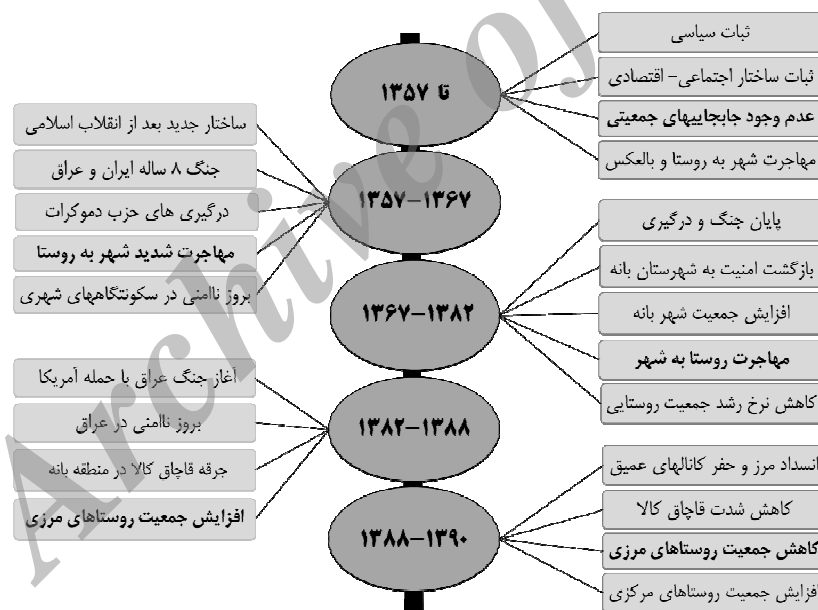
ثبات سیاسی

ثبات ساختار اجتماعی– اقتصادی

عدم وجود جابجاییهای جمعیتی

مهاجرت شهر به روستا و بالعکس

تا ۱۳۵۷

ساختار جدید بعد از انقلاب اسلامی

جنگ ۸ ساله ایران و عراق

درگیری های حزب دموکرات

مهاجرت شدید شهر به روستا

بروز ناامنی در سکونتگاههای شهری

۱۳۵۷–۱۳۶۷

پایان جنگ و درگیری

بازگشت امنیت به شهرستان بانه

افزایش جمعیت شهر بانه

مهاجرت روستا به شهر

کاهش نرخ رشد جمعیت روستایی

۱۳۶۷–۱۳۸۲

آغاز جنگ عراق با حمله آمریکا

بروز ناامنی در عراق

جرقه قاچاق کالا در منطقه بانه

افزایش جمعیت روستاهای مرزی

۱۳۸۲–۱۳۸۸

انسداد مرز و حفر کانالهای عمیق

کاهش شدت قاچاق کالا

کاهش جمعیت روستاهای مرزی

افزایش جمعیت روستاهای مرکزی

۱۳۸۸–۱۳۹۰

Archive of